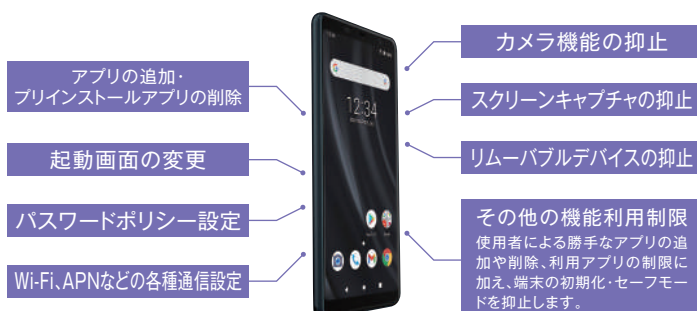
アプリの追加・
プリインストールアプリの削除

起動画面の変更

パスワードポリシー設定

Wi-Fi、APNなどの各種通信設定

12:34

カメラ機能の抑止

スクリーンキャプチャの抑止

リムーバブルデバイスの抑止

その他の機能利用制限
使用者による勝手なアプリの追加や削除、利用アプリの制限に加え、端末の初期化・セーフモードを抑止します。